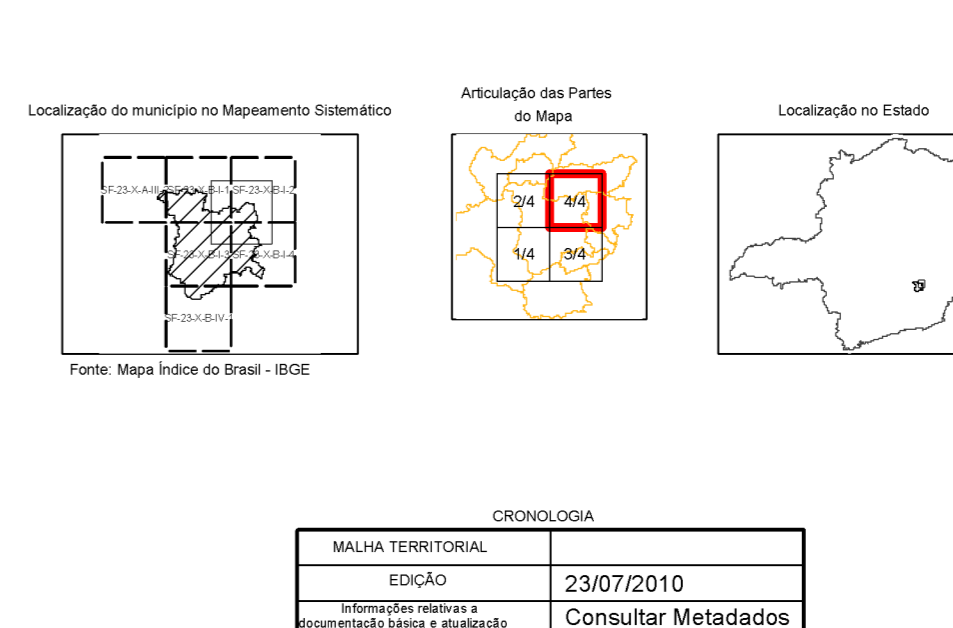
Localização do município no Mapeamento Sistemático

SF-23-X-A-III-4
SF-23-X-B-I-1
SF-23-X-B-I-2
SF-23-X-B-I-3
SF-23-X-B-I-4
SF-23-X-B-IV-1

Fonte: Mapa Índice do Brasil - IBGE

Articulação das Partes do Mapa

2/4
4/4
1/4
3/4

Localização no Estado

CRONOLOGIA

| MALHA TERRITORIAL | |
|---|---|
| EDIÇÃO | 23/07/2010 |
| Informações relativas a documentação básica e atualização | Consultar Metadados |